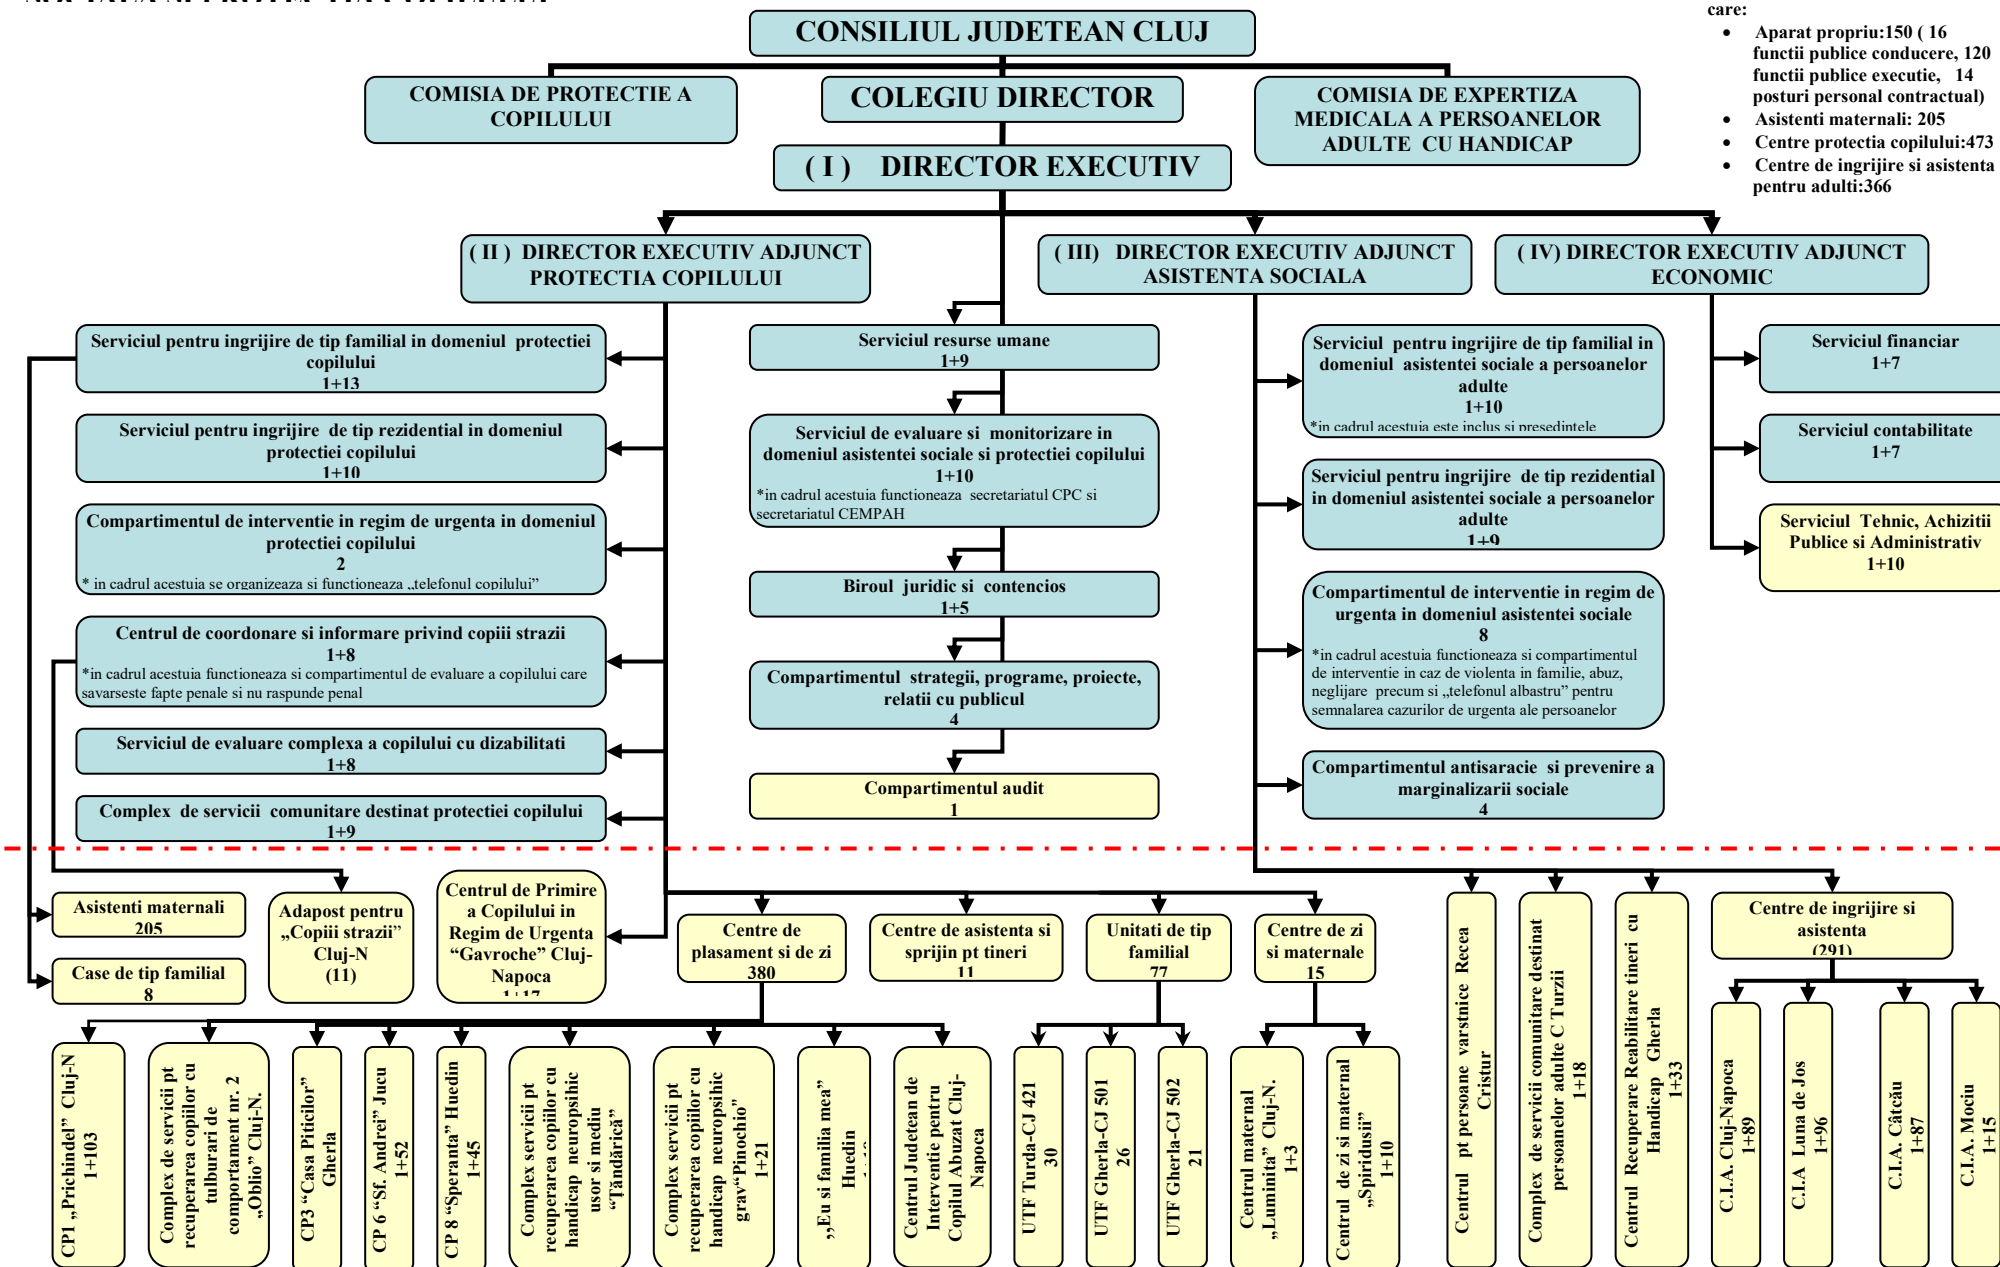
care:

- Aparat propriu:150 ( 16 functii publice conducere, 120 functii publice executie, 14 posturi personal contractual)
- Asistenti maternali: 205
- Centre protectia copilului:473
- Centre de ingrijire si asistenta pentru adulti:366

CONSILIUL JUDETEAN CLUJ

COMISIA DE PROTECTIE A COPILULUI

COLEGIU DIRECTOR

COMISIA DE EXPERTIZA MEDICALA A PERSOANELOR ADULTE CU HANDICAP

( I ) DIRECTOR EXECUTIV

( II ) DIRECTOR EXECUTIV ADJUNCT PROTECTIA COPILULUI

( III) DIRECTOR EXECUTIV ADJUNCT ASISTENTA SOCIALA

( IV) DIRECTOR EXECUTIV ADJUNCT ECONOMIC

Serviciul pentru ingrijire de tip familial in domeniul protectiei copilului 1+13

Serviciul pentru ingrijire de tip rezidential in domeniul protectiei copilului 1+10

Compartimentul de interventie in regim de urgenta in domeniul protectiei copilului 2
* in cadrul acestuia se organizeaza si functioneaza „telefonul copilului"

Centrul de coordonare si informare privind copiii strazii 1+8
*in cadrul acestuia functioneaza si compartimentul de evaluare a copilului care savarseste fapte penale si nu raspunde penal

Serviciul de evaluare complexa a copilului cu dizabilitati 1+8

Complex de servicii comunitare destinat protectiei copilului 1+9

Serviciul resurse umane 1+9

Serviciul de evaluare si monitorizare in domeniul asistentei sociale si protectiei copilului 1+10
*in cadrul acestuia functioneaza secretariatul CPC si secretariatul CEMPAH

Biroul juridic si contencios 1+5

Compartimentul strategii, programe, proiecte, relatii cu publicul 4

Compartimentul audit 1

Serviciul pentru ingrijire de tip familial in domeniul asistentei sociale a persoanelor adulte 1+10
*in cadrul acestuia este inclus si presedintele

Serviciul pentru ingrijire de tip rezidential in domeniul asistentei sociale a persoanelor adulte 1+9

Compartimentul de interventie in regim de urgenta in domeniul asistentei sociale 8
*in cadrul acestuia functioneaza si compartimentul de interventie in caz de violenta in familie, abuz, neglijare precum si „telefonul albastru" pentru semnalarea cazurilor de urgenta ale persoanelor

Compartimentul antisaracie si prevenire a marginalizarii sociale 4

Serviciul financiar 1+7

Serviciul contabilitate 1+7

Serviciul Tehnic, Achizitii Publice si Administrativ 1+10

Asistenti maternali 205

Case de tip familial 8

Adapost pentru „Copiii strazii" Cluj-N (11)

Centrul de Primire a Copilului in Regim de Urgenta "Gavroche" Cluj-Napoca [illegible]

Centre de plasament si de zi 380

Centre de asistenta si sprijin pt tineri 11

Unitati de tip familial 77

Centre de zi si maternale 15

Centrul pt persoane varstnice Recea Cristur

Complex de servicii comunitare destinat persoanelor adulte C Turzii 1+18

Centrul Recuperare Reabilitare tineri cu Handicap Gherla 1+33

Centre de ingrijire si asistenta (291)

CP1 „Prichindel" Cluj-N 1+103

Complex de servicii pt recuperarea copiilor cu tulburari de comportament nr. 2 „Oblio" Cluj-N.

CP3 "Casa Piticilor" Gherla

CP 6 "Sf. Andrei" Jucu 1+52

CP 8 "Speranta" Huedin 1+45

Complex servicii pt recuperarea copiilor cu handicap neuropsihic usor si mediu "Ţăndărică"

Complex servicii pt recuperarea copiilor cu handicap neuropsihic grav"Pinochio" 1+21

„Eu si familia mea" Huedin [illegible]

Centrul Judetean de Interventie pentru Copilul Abuzat Cluj-Napoca

UTF Turda-CJ 421 30

UTF Gherla-CJ 501 26

UTF Gherla-CJ 502 21

Centrul maternal „Luminita" Cluj-N. 1+3

Centrul de zi si maternal „Spiridusii" 1+10

C.I.A. Cluj-Napoca 1+89

C.I.A Luna de Jos 1+96

C.I.A. Cătcău 1+87

C.I.A. Mociu 1+15